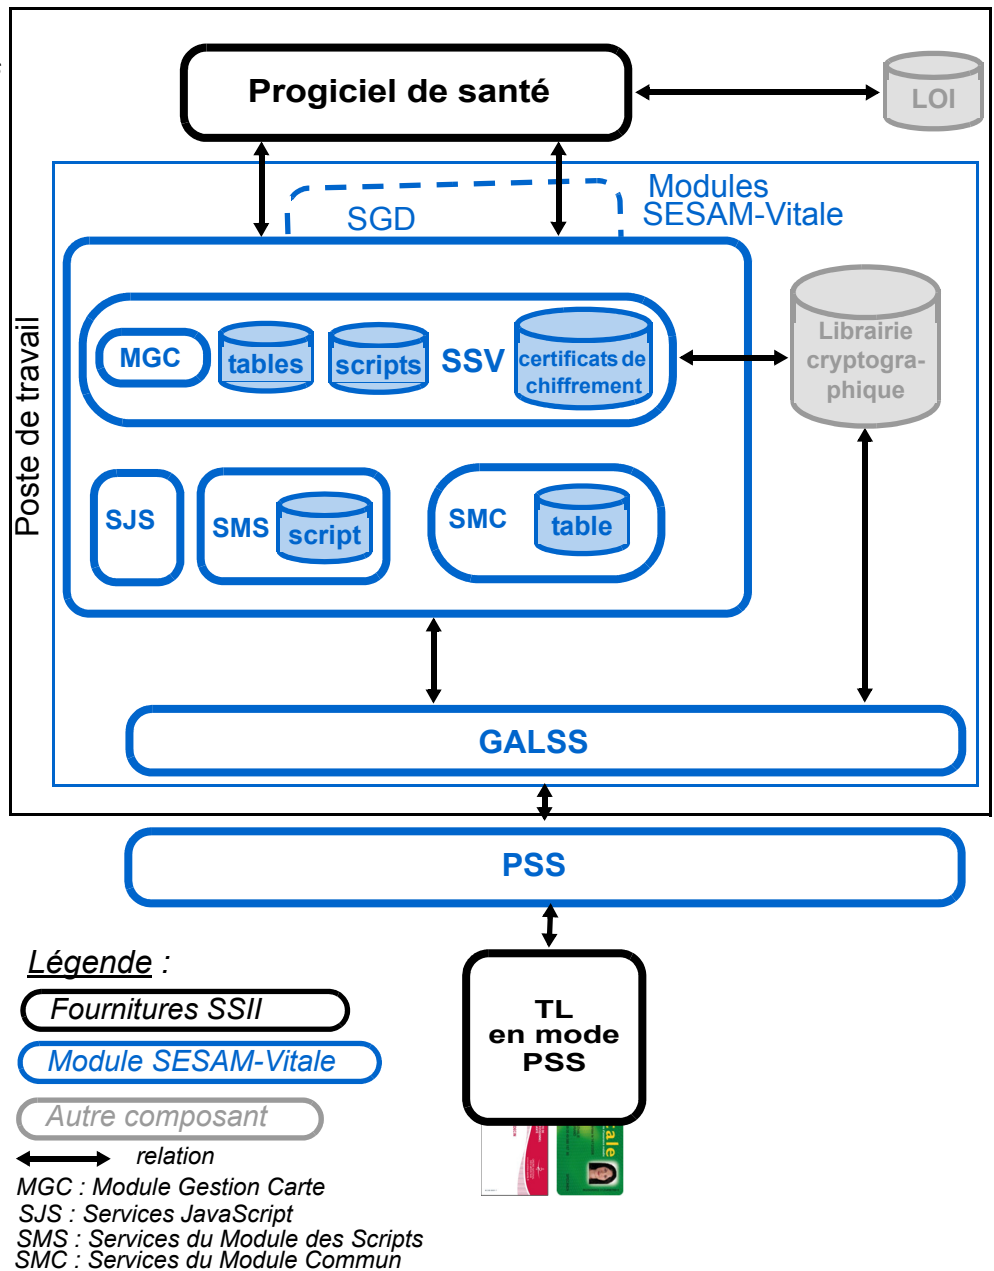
Progiciel de santé

LOI

Modules SESAM-Vitale

SGD

Poste de travail

MGC

tables

scripts

SSV

certificats de chiffrement

Librairie cryptographique

SJS

SMS

script

SMC

table

GALSS

PSS

TL en mode PSS

ale

Légende :

Fournitures SSII

Module SESAM-Vitale

Autre composant

relation

MGC : Module Gestion Carte
SJS : Services JavaScript
SMS : Services du Module des Scripts
SMC : Services du Module Commun